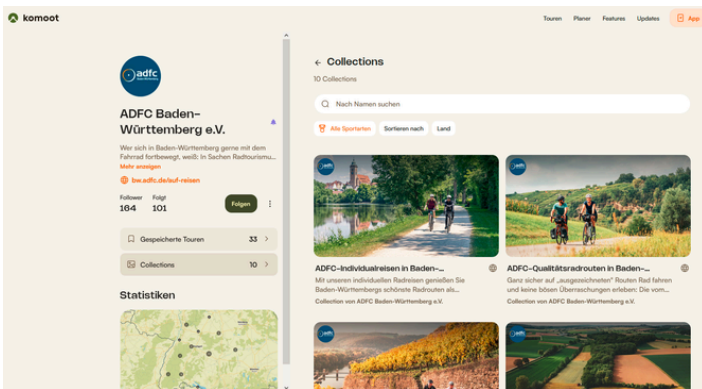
komoot

Touren Planer Features Updates App

adfc

ADFC Baden-Württemberg e.V.

Wer sich in Baden-Württemberg gerne mit dem Fahrrad fortbewegt, weiß: In Sachen Radtourismu...
Mehr anzeigen

bw.adfc.de/auf-reisen

Follower 164
Folgt 101

Folgen

Gespeicherte Touren 33

Collections 10

Statistiken

← Collections

10 Collections

Nach Namen suchen

Alle Sportarten Sortieren nach Land

ADFC-Individualreisen in Baden-...
Mit unseren individuellen Radreisen genießen Sie Baden-Württembergs schönste Radrouten als...
Collection von ADFC Baden-Württemberg e.V.

ADFC-Qualitätsradrouten in Baden-...
Ganz sicher auf „ausgezeichneten" Routen Rad fahren und keine bösen Überraschungen erleben: Die vom...
Collection von ADFC Baden-Württemberg e.V.